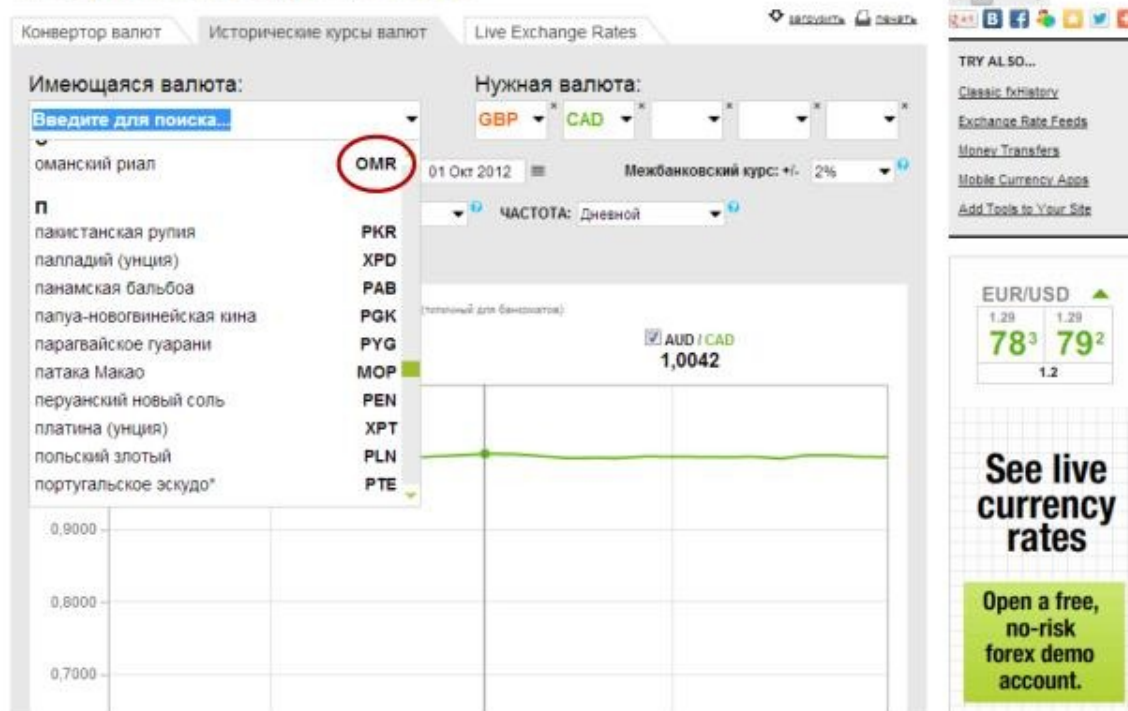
Конвертор валют | Исторические курсы валют | Live Exchange Rates

загрузить печать

TRY ALSO...
Classic fxHistory
Exchange Rate Feeds
Money Transfers
Mobile Currency Apps
Add Tools to Your Site

Имеющаяся валюта:
Введите для поиска...

Нужная валюта:
GBP CAD

оманский риал OMR

01 Окт 2012

Межбанковский курс: +/- 2%

ЧАСТОТА: Дневной

п
пакистанская рупия PKR
палладий (унция) XPD
панамская бальбоа PAB
папуа-новогвинейская кина PGK
парагвайское гуарани PYG
патака Макао MOP
перуанский новый соль PEN
платина (унция) XPT
польский злотый PLN
португальское эскудо* PTE

(типичный для банкоматов)

AUD / CAD
1,0042

0,9000
0,8000
0,7000

EUR/USD
1.29 1.29
$78^3$ $79^2$
1.2

See live currency rates

Open a free, no-risk forex demo account.